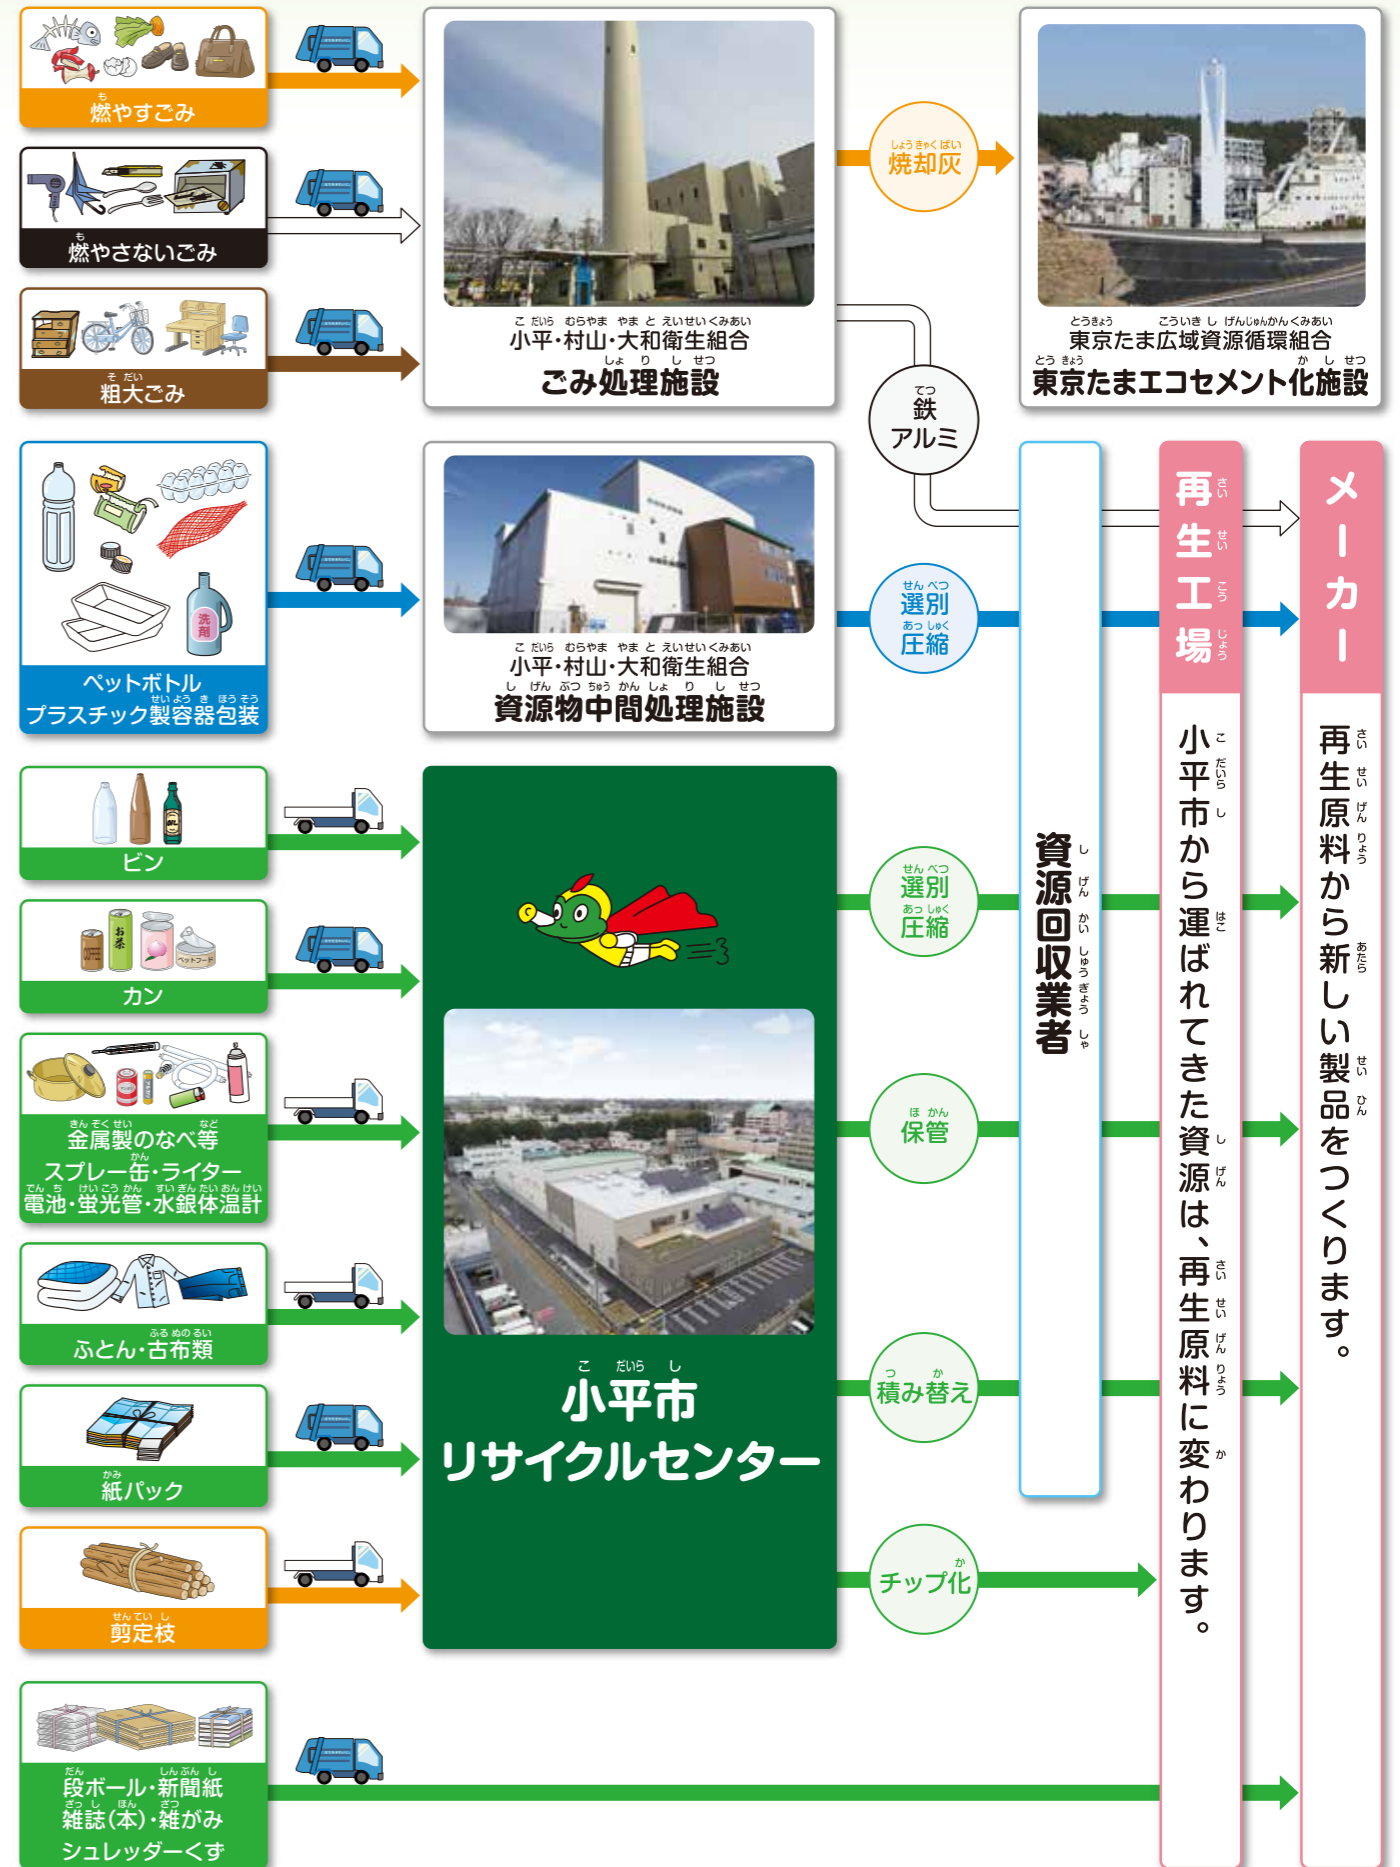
燃やすごみ

燃やさないごみ

粗大ごみ

小平・村山・大和衛生組合
ごみ処理施設

焼却灰

東京たま広域資源循環組合
東京たまエコセメント化施設

鉄
アルミ

ペットボトル
プラスチック製容器包装

小平・村山・大和衛生組合
資源物中間処理施設

選別
圧縮

資源回収業者

再生工場

メーカー

小平市から運ばれてきた資源は、再生原料に変わります。

再生原料から新しい製品をつくります。

ビン

カン

金属製のなべ等
スプレー缶・ライター
電池・蛍光管・水銀体温計

ふとん・古布類

紙パック

剪定枝

段ボール・新聞紙
雑誌(本)・雑がみ
シュレッダーくず

小平市
リサイクルセンター

選別
圧縮

保管

積み替え

チップ化